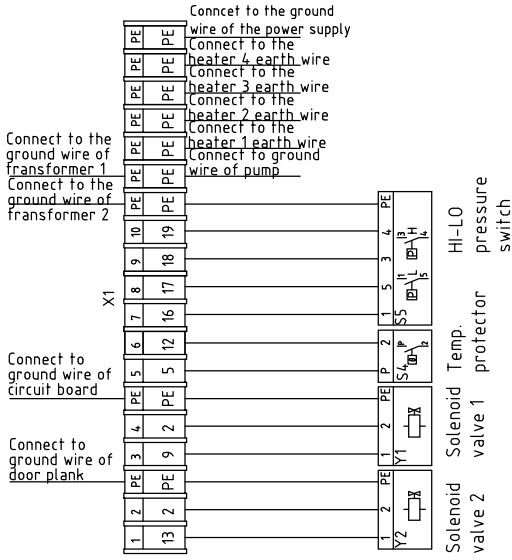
Conncet to the ground wire of the power supply

Connect to the heater 4 earth wire

Connect to the heater 3 earth wire

Connect to the heater 2 earth wire

Connect to the heater 1 earth wire

Connect to ground wire of pump

Connect to the ground wire of transformer 1

Connect to the ground wire of transformer 2

Connect to ground wire of circuit board

Connect to ground wire of door plank

X1

| | |
|---|---|
| PE | PE |
| PE | PE |
| PE | PE |
| PE | PE |
| PE | PE |
| PE | PE |
| PE | PE |
| 10 | 19 |
| 9 | 18 |
| 8 | 17 |
| 7 | 16 |
| 6 | 12 |
| 5 | 5 |
| PE | PE |
| 4 | 2 |
| 3 | 9 |
| PE | PE |
| 2 | 2 |
| 1 | 13 |

PE 4 3 5 1 S5 P L H 1 3 4 5

HI-LO pressure switch

2 P S4 P 1 2

Temp. protector

PE 2 1 Y1

Solenoid valve 1

PE 2 1 Y2

Solenoid valve 2